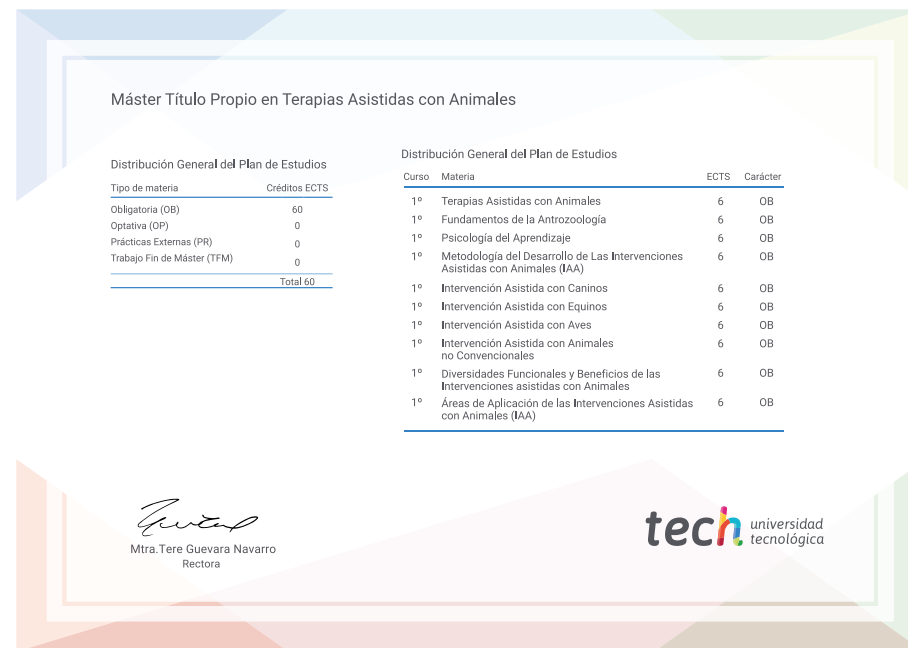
Máster Título Propio en Terapias Asistidas con Animales

Distribución General del Plan de Estudios

| Tipo de materia | Créditos ECTS |
|---|---|
| Obligatoria (OB) | 60 |
| Optativa (OP) | 0 |
| Prácticas Externas (PR) | 0 |
| Trabajo Fin de Máster (TFM) | 0 |
| | Total 60 |

Distribución General del Plan de Estudios

| Curso | Materia | ECTS | Carácter |
|---|---|---|---|
| 1º | Terapias Asistidas con Animales | 6 | OB |
| 1º | Fundamentos de la Antrozoología | 6 | OB |
| 1º | Psicología del Aprendizaje | 6 | OB |
| 1º | Metodología del Desarrollo de Las Intervenciones Asistidas con Animales (IAA) | 6 | OB |
| 1º | Intervención Asistida con Caninos | 6 | OB |
| 1º | Intervención Asistida con Equinos | 6 | OB |
| 1º | Intervención Asistida con Aves | 6 | OB |
| 1º | Intervención Asistida con Animales no Convencionales | 6 | OB |
| 1º | Diversidades Funcionales y Beneficios de las Intervenciones asistidas con Animales | 6 | OB |
| 1º | Áreas de Aplicación de las Intervenciones Asistidas con Animales (IAA) | 6 | OB |

Mtra.Tere Guevara Navarro
Rectora

tech universidad tecnológica